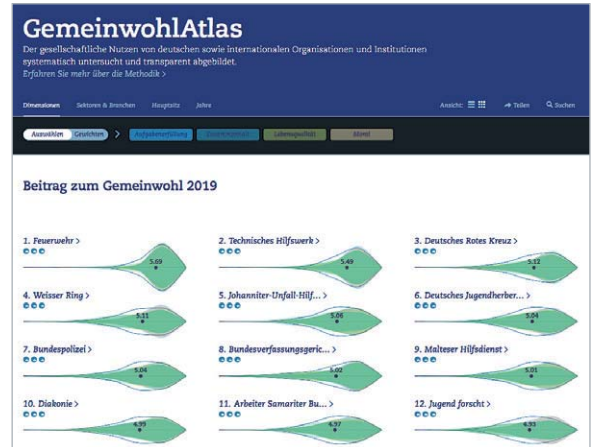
GemeinwohlAtlas

Der gesellschaftliche Nutzen von deutschen sowie internationalen Organisationen und Institutionen systematisch untersucht und transparent abgebildet.
Erfahren Sie mehr über die Methodik >

Dimensionen Sektoren & Branchen Hauptsitz Jahre Ansicht: Teilen Suchen

Auswählen Gewichten > Aufgabenerfüllung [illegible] Lebensqualität Moral

Beitrag zum Gemeinwohl 2019

1. Feuerwehr >
5.69

2. Technisches Hilfswerk >
5.49

3. Deutsches Rotes Kreuz >
5.12

4. Weisser Ring >
5.11

5. Johanniter-Unfall-Hilf... >
5.06

6. Deutsches Jugendherber... >
5.04

7. Bundespolizei >
5.04

8. Bundesverfassungsgeric... >
5.02

9. Malteser Hilfsdienst >
5.01

10. Diakonie >
4.95

11. Arbeiter Samariter Bu... >
4.97

12. Jugend forscht >
4.93